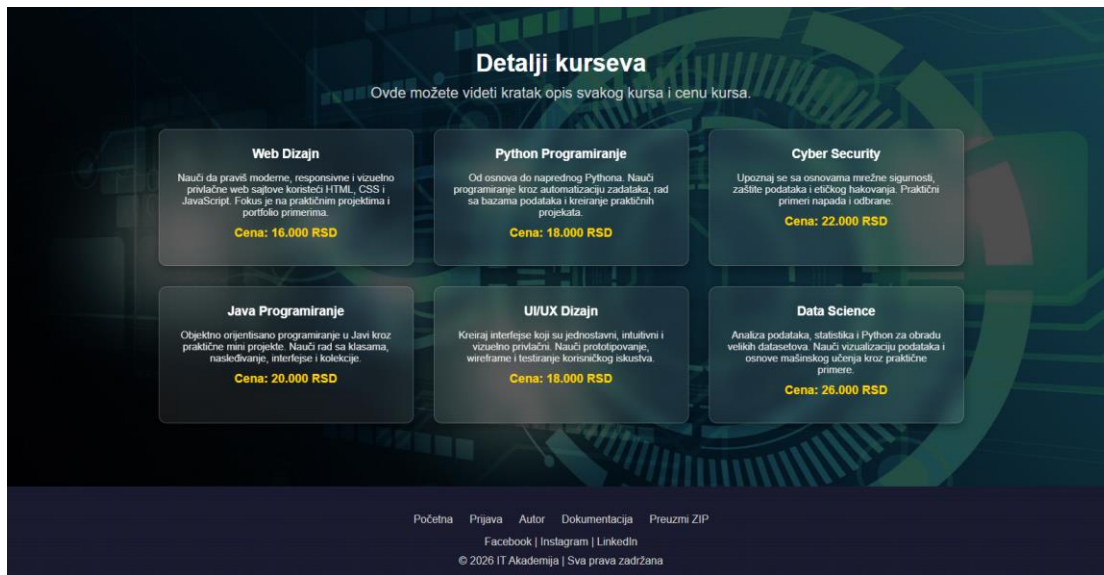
Detalji kurseva

Ovde možete videti kratak opis svakog kursa i cenu kursa.

Web Dizajn

Nauči da praviš moderne, responsivne i vizuelno privlačne web sajtove koristeći HTML, CSS i JavaScript. Fokus je na praktičnim projektima i portfolio primerima.

Cena: 16.000 RSD

Python Programiranje

Od osnova do naprednog Pythona. Nauči programiranje kroz automatizaciju zadataka, rad sa bazama podataka i kreiranje praktičnih projekata.

Cena: 18.000 RSD

Cyber Security

Upoznaj se sa osnovama mrežne sigurnosti, zaštite podataka i etičkog hakovanja. Praktični primeri napada i odbrane.

Cena: 22.000 RSD

Java Programiranje

Objektno orijentisano programiranje u Javi kroz praktične mini projekte. Nauči rad sa klasama, nasleđivanje, interfejse i kolekcije.

Cena: 20.000 RSD

UI/UX Dizajn

Kreiraj interfejse koji su jednostavni, intuitivni i vizuelno privlačni. Nauči prototipovanje, wireframe i testiranje korisničkog iskustva.

Cena: 18.000 RSD

Data Science

Analiza podataka, statistika i Python za obradu velikih datasetova. Nauči vizualizaciju podataka i osnove mašinskog učenja kroz praktične primere.

Cena: 26.000 RSD

Početna Prijava Autor Dokumentacija Preuzmi ZIP

Facebook | Instagram | LinkedIn

© 2026 IT Akademija | Sva prava zadržana